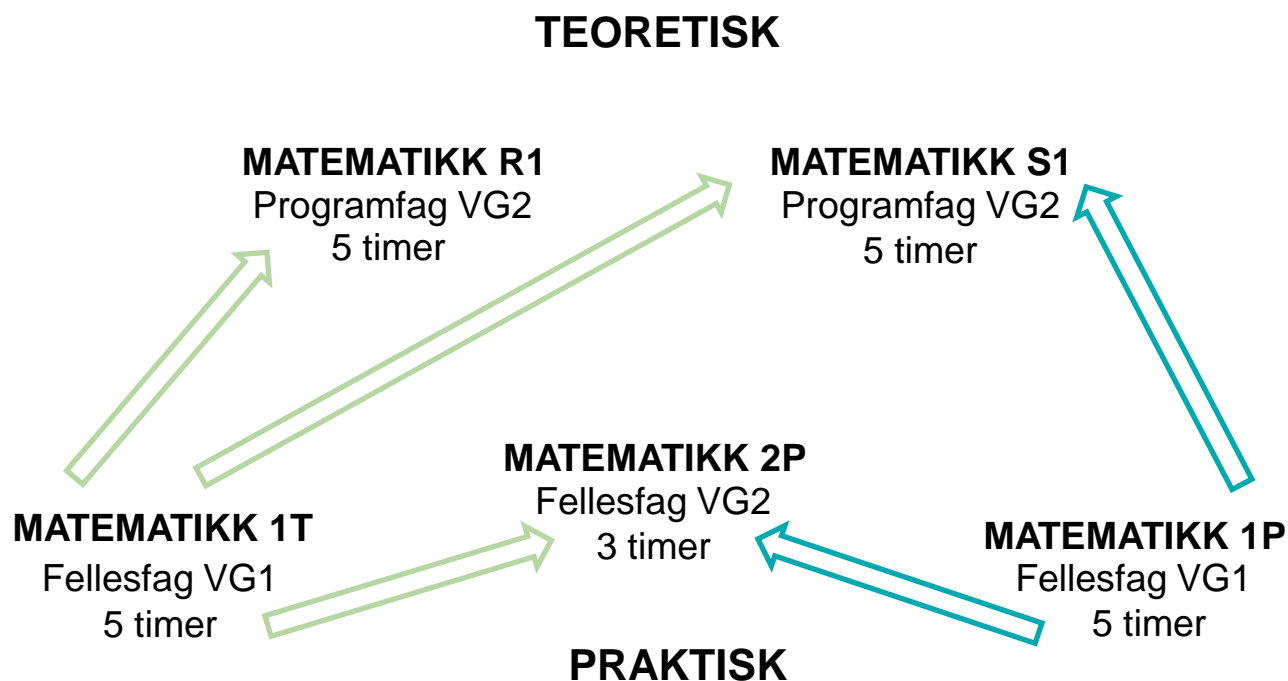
TEORETISK

MATEMATIKK R1
Programfag VG2
5 timer

MATEMATIKK S1
Programfag VG2
5 timer

MATEMATIKK 2P
Fellesfag VG2
3 timer

MATEMATIKK 1T
Fellesfag VG1
5 timer

MATEMATIKK 1P
Fellesfag VG1
5 timer

PRAKTISK